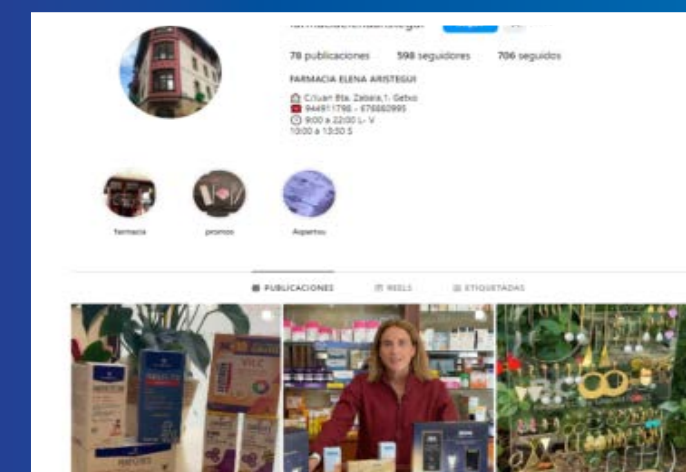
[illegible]

78 publicaciones 598 seguidores 706 seguidos

FARMACIA ELENA ARISTEGUI

C/Juan Bta. Zabala,1. Getxo
944911798 - 676660995
9:00 a 22:00 L- V
10:00 a 13:30 S

farmacia

promos

Aspertou

PUBLICACIONES

REELS

ETIQUETADAS